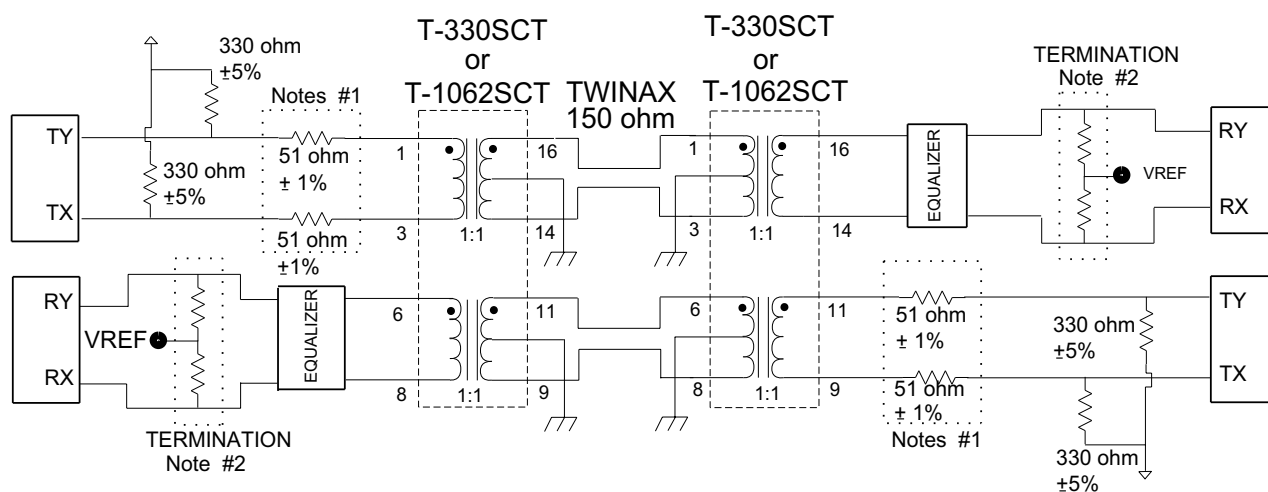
T-330SCT
or
T-1062SCT

T-330SCT
or
T-1062SCT

TERMINATION
Note #2

330 ohm
±5%

Notes #1

TWINAX
150 ohm

TY

1

16

1

16

EQUALIZER

RY

51 ohm
± 1%

330 ohm
±5%

VREF

TX

RX

51 ohm
±1%

3

1:1

14

3

1:1

14

RY

EQUALIZER

6

11

6

11

TY

VREF

51 ohm
± 1%

330 ohm
±5%

RX

8

1:1

9

8

1:1

9

TX

51 ohm
± 1%

TERMINATION
Note #2

Notes #1

330 ohm
±5%